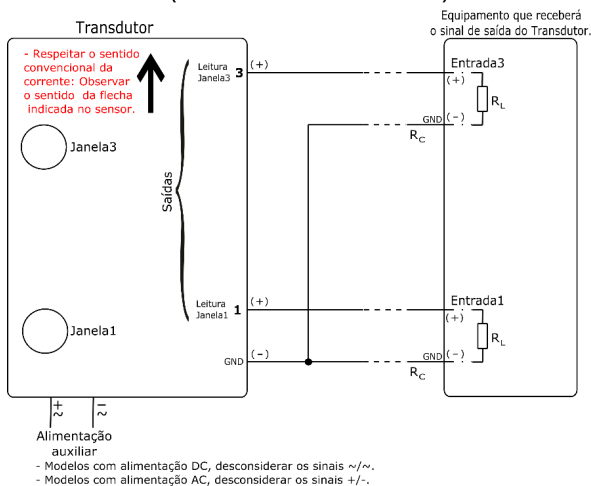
Transdutor

- Respeitar o sentido convencional da corrente: Observar o sentido da flecha indicada no sensor.

Janela3

Janela1

Saídas

Leitura Janela3 3 (+)

Leitura Janela1 1 (+)

GND (-)

Equipamento que receberá o sinal de saída do Transdutor.

Entrada3
(+)
$R_L$
GND (-)
$R_C$

Entrada1
(+)
$R_L$
GND (-)
$R_C$

$\overset{+}{\sim}$ $\overset{-}{\sim}$

Alimentação auxiliar

- Modelos com alimentação DC, desconsiderar os sinais ~/~.
- Modelos com alimentação AC, desconsiderar os sinais +/-.